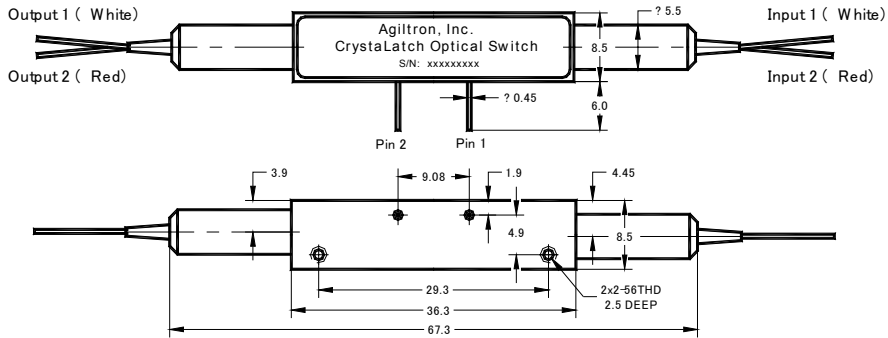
Output 1 ( White)

Output 2 ( Red)

Agiltron, Inc.
CrystaLatch Optical Switch
S/N: xxxxxxxxx

? 5.5

8.5

6.0

? 0.45

Input 1 ( White)

Input 2 ( Red)

Pin 2

Pin 1

3.9

9.08

1.9

4.45

4.9

8.5

29.3

36.3

67.3

2x2-56THD
2.5 DEEP